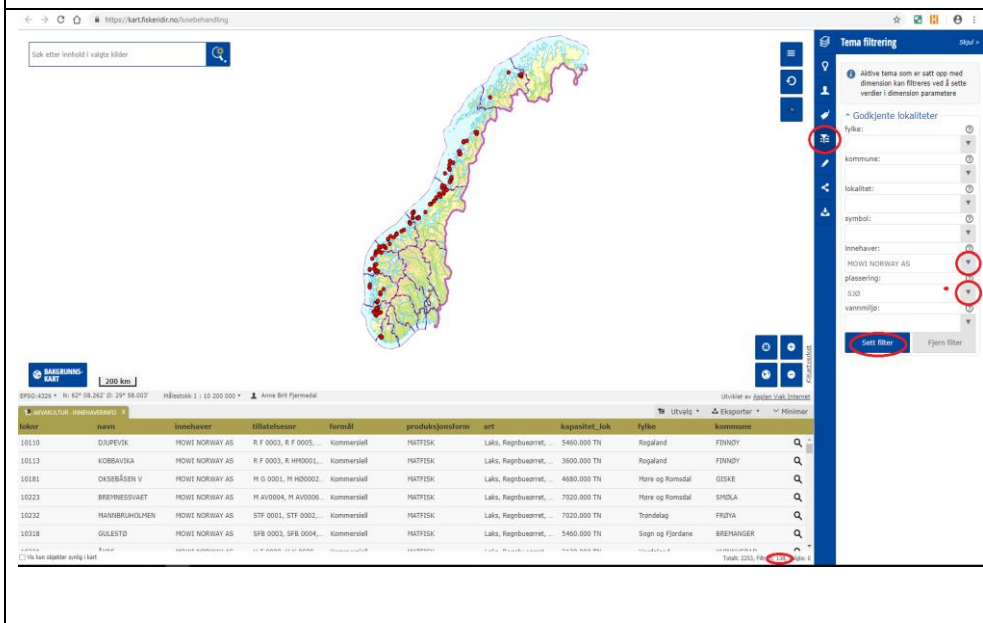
https://kart.fiskeridir.no/lusebehandling

Søk etter innhold i valgte kilder

Tema filtrering
Skjul »

Aktive tema som er satt opp med dimension kan filtreres ved å sette verdier i dimension parametere

Godkjente lokaliteter
fylke:
kommune:
lokalitet:
symbol:
innehaver:
MOWI NORWAY AS
plassering:
SJØ
vannmiljø:

Sett filter
Fjern filter

BAKGRUNNS-KART
200 km
EPSG:4326 N: 62° 08.262' Ø: 29° 58.003'
Målestokk 1 : 10 200 000
Anne Brit Fjermedal
Utviklet av Asplan Viak Internet
Kilder
AKVAKULTUR - INNEHAVERINFO
Utvalg
Eksporter
Minimer

| loknr | navn | innehaver | tillatelsesnr | formål | produksjonsform | art | kapasitet_lok | fylke | kommune |
|---|---|---|---|---|---|---|---|---|---|
| 10110 | DJUPEVIK | MOWI NORWAY AS | R F 0003, R F 0005, ... | Kommersiell | MATFISK | Laks, Regnbueørret, ... | 5460.000 TN | Rogaland | FINNØY |
| 10113 | KOBBAVIKA | MOWI NORWAY AS | R F 0003, R HØ0001,... | Kommersiell | MATFISK | Laks, Regnbueørret, ... | 3600.000 TN | Rogaland | FINNØY |
| 10181 | OKSEBÅSEN V | MOWI NORWAY AS | M G 0001, M HØ0002... | Kommersiell | MATFISK | Laks, Regnbueørret, ... | 4680.000 TN | Møre og Romsdal | GISKE |
| 10223 | BREMNESSVAET | MOWI NORWAY AS | M AV0004, M AV0006... | Kommersiell | MATFISK | Laks, Regnbueørret, ... | 7020.000 TN | Møre og Romsdal | SMØLA |
| 10232 | MANNBRUHOLMEN | MOWI NORWAY AS | STF 0001, STF 0002,... | Kommersiell | MATFISK | Laks, Regnbueørret, ... | 7020.000 TN | Trøndelag | FRØYA |
| 10318 | GULESTØ | MOWI NORWAY AS | SFB 0003, SFB 0004,... | Kommersiell | MATFISK | Laks, Regnbueørret, ... | 5460.000 TN | Sogn og Fjordane | BREMANGER |

Vis kun objekter synlig i kart
Totalt: 2253, Filtr: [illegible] Valgte: 0